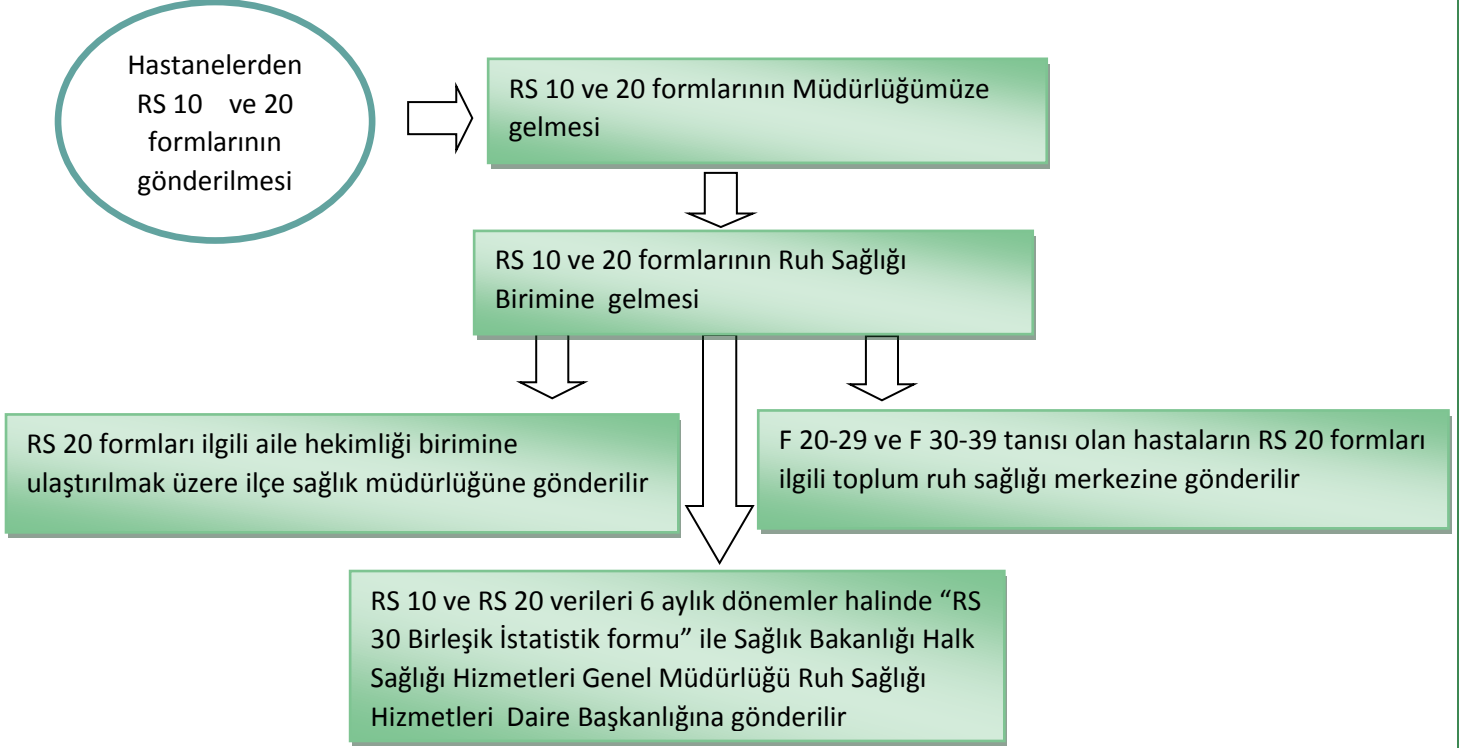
Hastanelerden RS 10 ve 20 formlarının gönderilmesi

RS 10 ve 20 formlarının Müdürlüğümüze gelmesi

RS 10 ve 20 formlarının Ruh Sağlığı Birimine gelmesi

RS 20 formları ilgili aile hekimliği birimine ulaştırılmak üzere ilçe sağlık müdürlüğüne gönderilir

F 20-29 ve F 30-39 tanısı olan hastaların RS 20 formları ilgili toplum ruh sağlığı merkezine gönderilir

RS 10 ve RS 20 verileri 6 aylık dönemler halinde "RS 30 Birleşik İstatistik formu" ile Sağlık Bakanlığı Halk Sağlığı Hizmetleri Genel Müdürlüğü Ruh Sağlığı Hizmetleri Daire Başkanlığına gönderilir